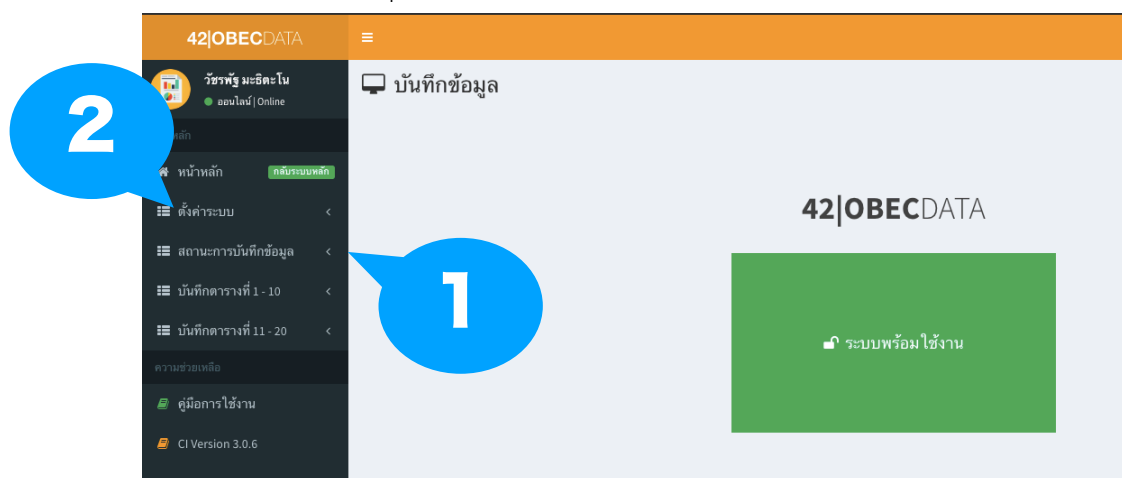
42|OBECDATA

≡

วัชรพัฐ มะธิตะโน
ออนไลน์ | Online

2

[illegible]หลัก

หน้าหลัก กลับระบบหลัก

ตั้งค่าระบบ <

สถานะการบันทึกข้อมูล <

บันทึกตารางที่ 1 - 10 <

บันทึกตารางที่ 11 - 20 <

ความช่วยเหลือ

คู่มือการใช้งาน

CI Version 3.0.6

1

บันทึกข้อมูล

42|OBECDATA

ระบบพร้อมใช้งาน